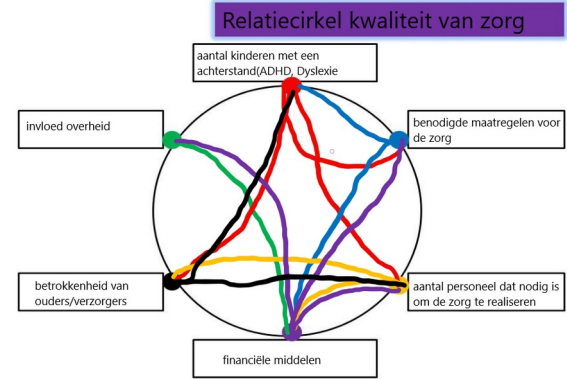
Relatiecirkel kwaliteit van zorg

aantal kinderen met een achterstand(ADHD, Dyslexie

invloed overheid

benodigde maatregelen voor de zorg

betrokkenheid van ouders/verzorgers

aantal personeel dat nodig is om de zorg te realiseren

financiële middelen